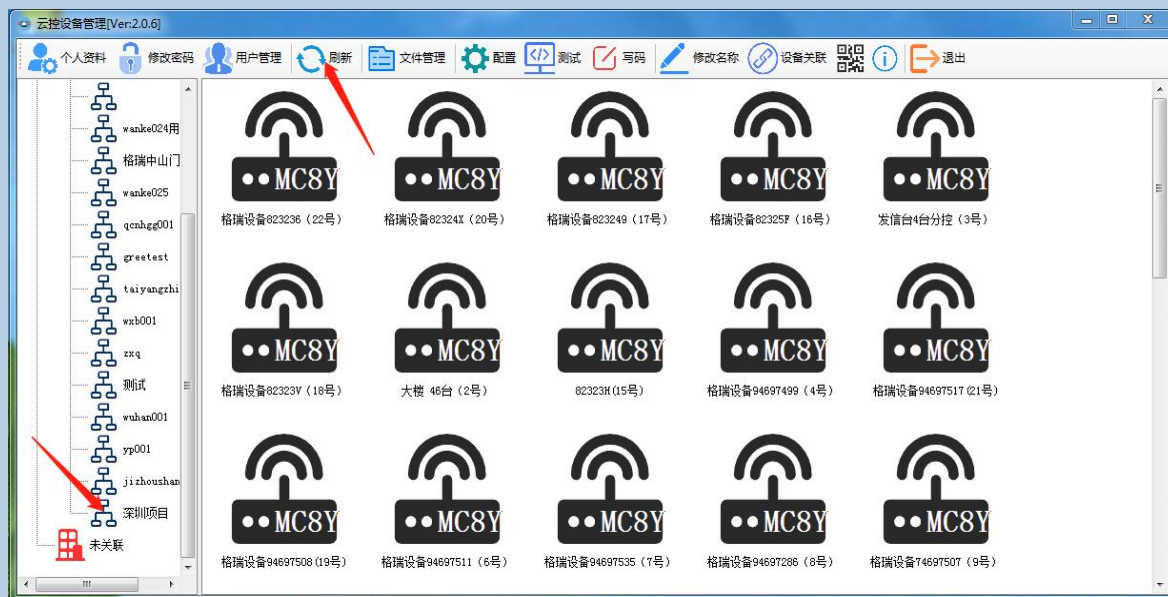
云控设备管理[Ver:2.0.6]

个人资料 修改密码 用户管理 刷新 文件管理 配置 测试 写码 修改名称 设备关联 退出

wanke024用
格瑞中山门
wanke025
qcnhgg001
greetest
taiyangzhi
wxb001
zxq
测试
wuhan001
yp001
jizhoushan
深圳项目
未关联

MC8Y
格瑞设备823236（22号）
MC8Y
格瑞设备82324X（20号）
MC8Y
格瑞设备823249（17号）
MC8Y
格瑞设备82325F（16号）
MC8Y
发信台4台分控（3号）

MC8Y
格瑞设备82323V（18号）
MC8Y
大楼 46台（2号）
MC8Y
82323H(15号)
MC8Y
格瑞设备94697499（4号）
MC8Y
格瑞设备94697517(21号)

MC8Y
格瑞设备94697508(19号)
MC8Y
格瑞设备94697511（6号）
MC8Y
格瑞设备94697535（7号）
MC8Y
格瑞设备94697286（8号）
MC8Y
格瑞设备74697507（9号）